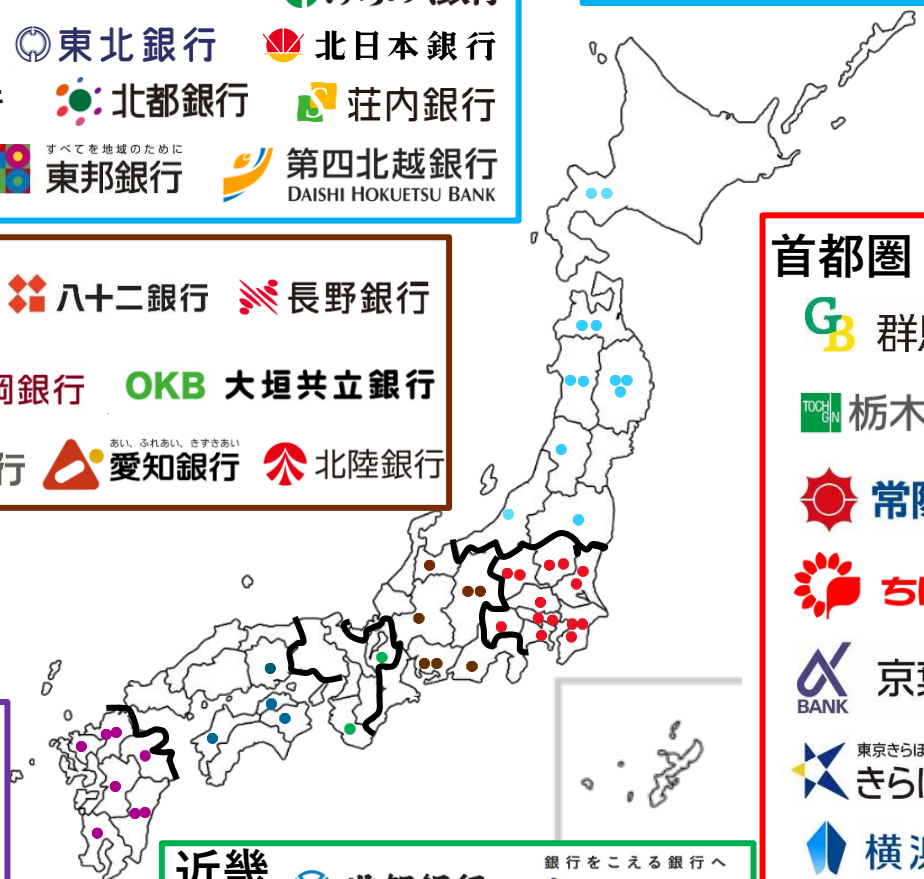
東北銀行
北日本銀行
北都銀行
荘内銀行
すべてを地域のために
東邦銀行
第四北越銀行
DAISHI HOKUETSU BANK

八十二銀行
長野銀行
岡銀行
OKB 大垣共立銀行
行
あい、ふれあい、きずきあい
愛知銀行
北陸銀行

首都圏
GB 群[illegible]
TOCHGIN 栃木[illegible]
常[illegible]
ち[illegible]
BANK 京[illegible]
東京きらぼ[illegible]
きら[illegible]
横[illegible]

近畿
銀行をこえる銀行へ